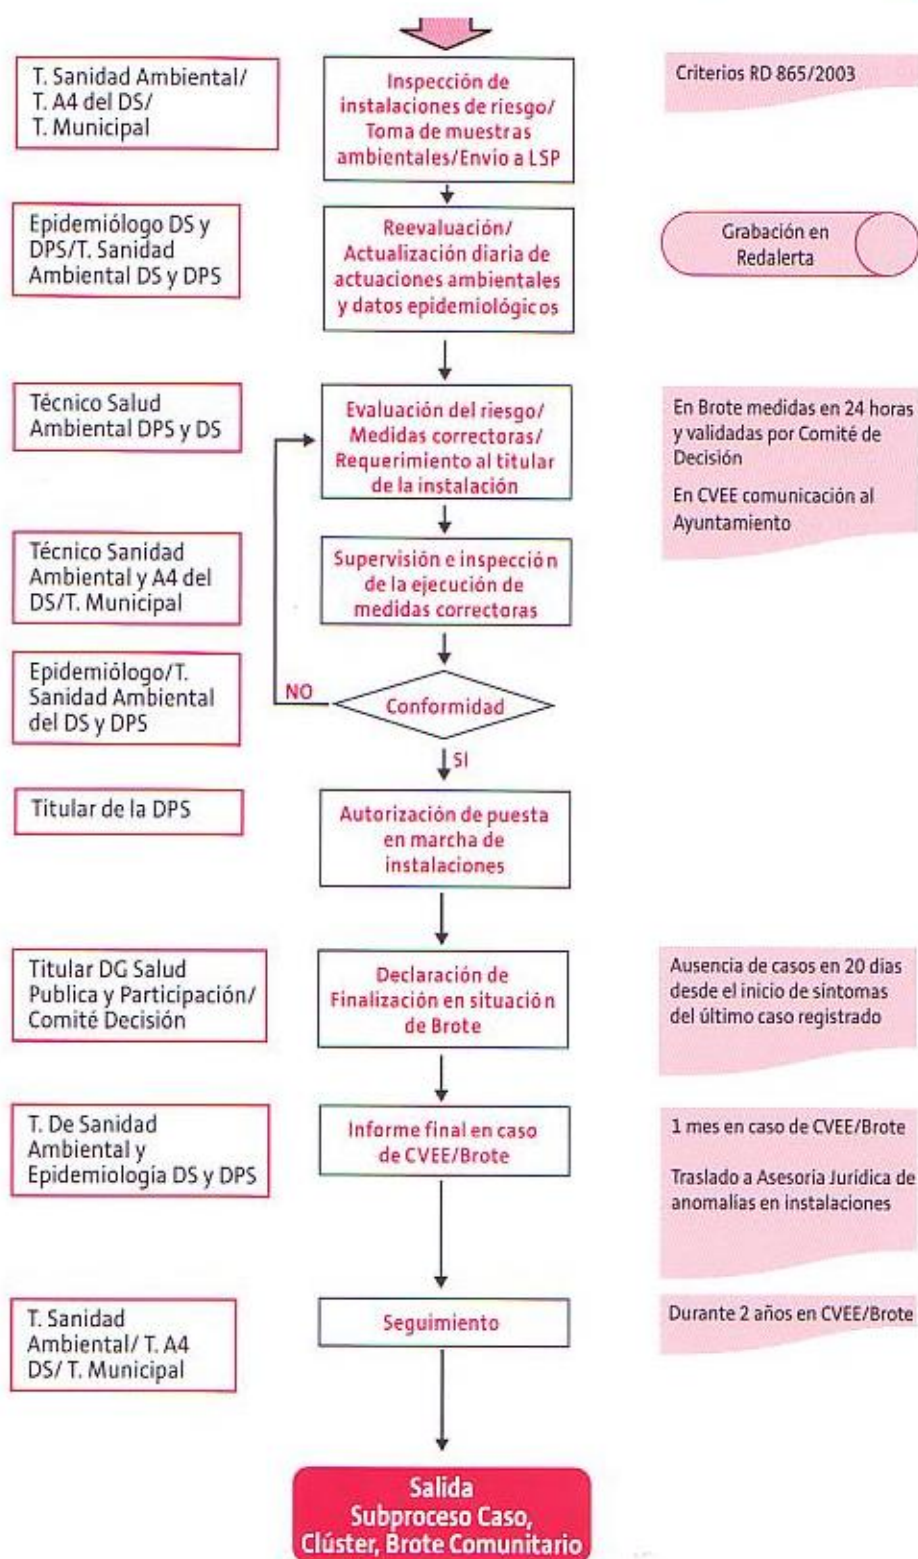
T. Sanidad Ambiental/ T. A4 del DS/ T. Municipal

Inspección de instalaciones de riesgo/ Toma de muestras ambientales/Envio a LSP

Criterios RD 865/2003

Epidemiólogo DS y DPS/T. Sanidad Ambiental DS y DPS

Reevaluación/ Actualización diaria de actuaciones ambientales y datos epidemiológicos

Grabación en Redalerta

Técnico Salud Ambiental DPS y DS

Evaluación del riesgo/ Medidas correctoras/ Requerimiento al titular de la instalación

En Brote medidas en 24 horas y validadas por Comité de Decisión

En CVEE comunicación al Ayuntamiento

Técnico Sanidad Ambiental y A4 del DS/T. Municipal

Supervisión e inspección de la ejecución de medidas correctoras

Epidemiólogo/T. Sanidad Ambiental del DS y DPS

NO

Conformidad

SI

Titular de la DPS

Autorización de puesta en marcha de instalaciones

Titular DG Salud Publica y Participación/ Comité Decisión

Declaración de Finalización en situación de Brote

Ausencia de casos en 20 días desde el inicio de síntomas del último caso registrado

T. De Sanidad Ambiental y Epidemiología DS y DPS

Informe final en caso de CVEE/Brote

1 mes en caso de CVEE/Brote

Traslado a Asesoría Jurídica de anomalías en instalaciones

T. Sanidad Ambiental/ T. A4 DS/ T. Municipal

Seguimiento

Durante 2 años en CVEE/Brote

Salida
Subproceso Caso, Clúster, Brote Comunitario